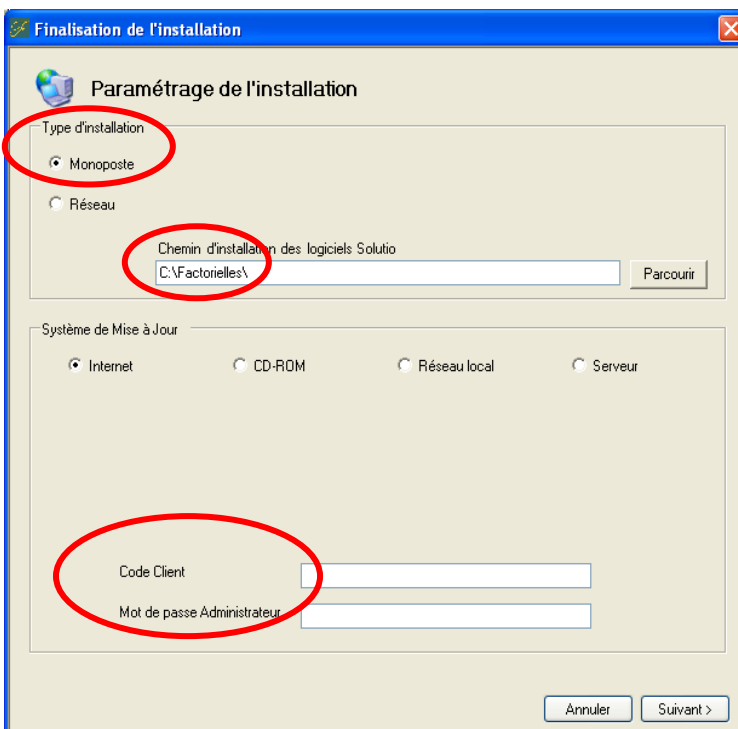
Finalisation de l'installation

Paramétrage de l'installation

Type d'installation

Monoposte

Réseau

Chemin d'installation des logiciels Solutio

C:\Factorielles\

Parcourir

Système de Mise à Jour

Internet

CD-ROM

Réseau local

Serveur

Code Client

Mot de passe Administrateur

Annuler

Suivant >